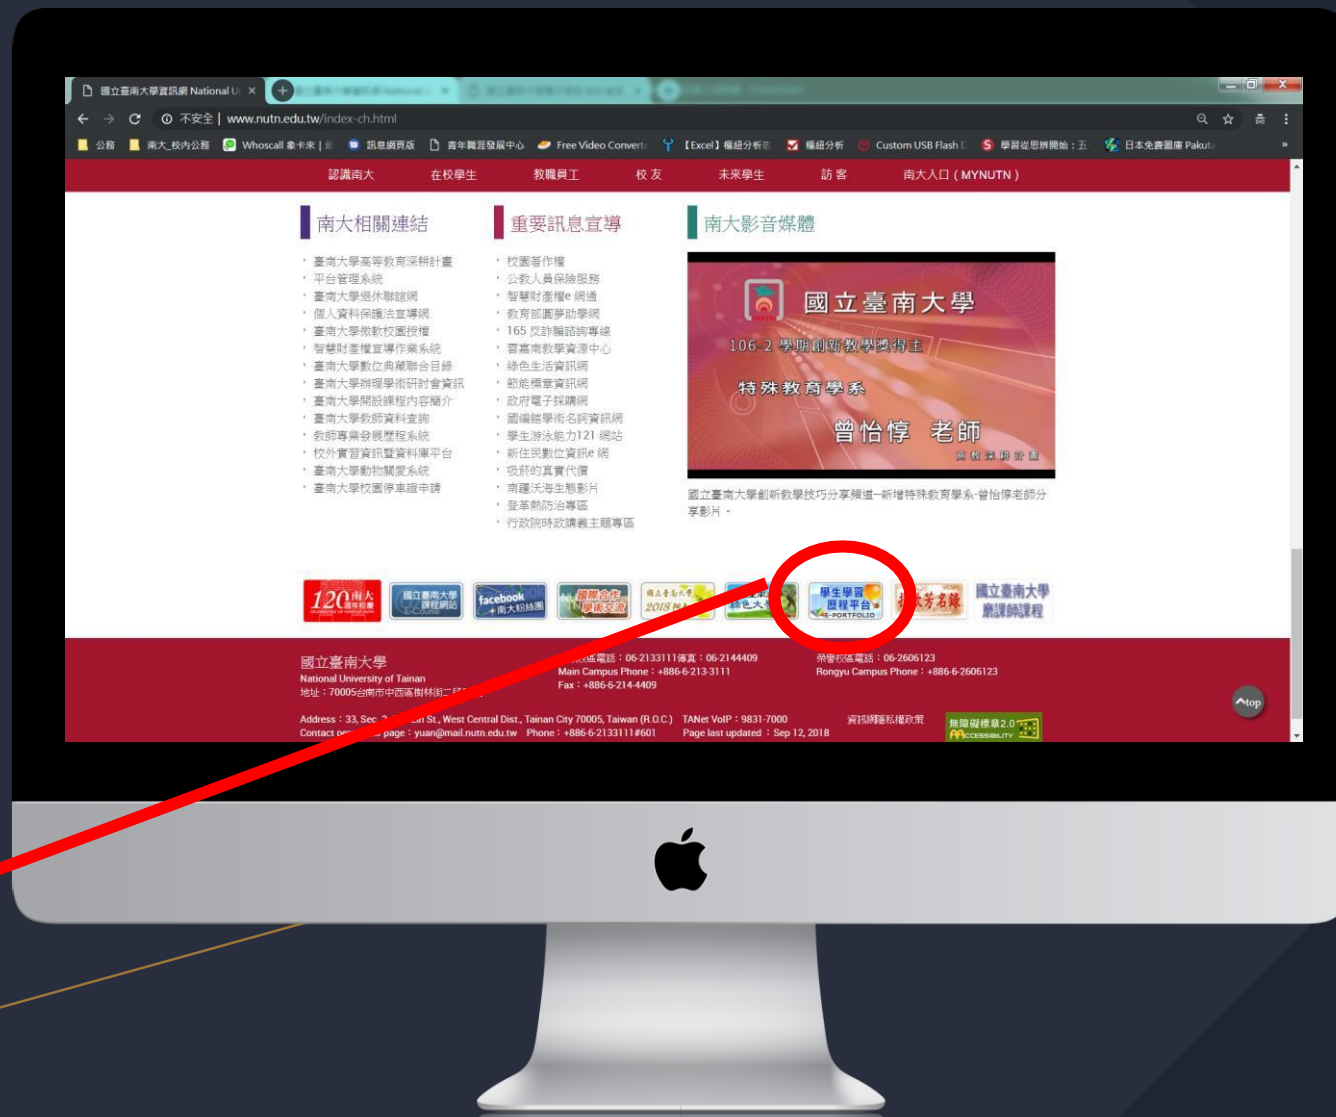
國立臺南大學資訊網 National U ×

① 不安全 | www.nutn.edu.tw/index-ch.html

公務 南大_校內公務 Whoscall 秦卡來 | 訊息網頁版 青年職涯發展中心 Free Video Converte 【Excel】樞紐分析 樞紐分析 Custom USB Flash 學習從思辨開始：五 日本免費圖庫 Pakut

認識南大 在校學生 教職員工 校友 未來學生 訪客 南大入口（MYNUTN）

南大相關連結

臺南大學高等教育深耕計畫
平台管理系統
臺南大學退休聯誼網
個人資料保護法宣導網
臺南大學微軟校園授權
智慧財產權宣導作業系統
臺南大學數位典藏聯合目錄
臺南大學辦理學術研討會資訊
臺南大學開設課程內容簡介
臺南大學教師資料查詢
教師專業發展歷程系統
校外實習資訊暨資料庫平台
臺南大學動物關愛系統
臺南大學校園停車證申請

重要訊息宣導

校園著作權
公教人員保險服務
智慧財產權e 網通
教育部圓夢助學網
165 反詐騙諮詢專線
雲嘉南教學資源中心
綠色生活資訊網
節能標章資訊網
政府電子採購網
國編館學術名詞資訊網
學生游泳能力121 網站
新住民數位資訊e 網
吸菸的真實代價
南疆沃海生態影片
登革熱防治專區
行政院時政議題專區

南大影音媒體

國立臺南大學
106-2 學期創新教學獎得主
特殊教育學系
曾怡惇 老師
高教深耕計畫

國立臺南大學創新教學技巧分享頻道-新增特殊教育學系-曾怡惇老師分享影片。

120 南大 國立臺南大學課程網站 facebook 南大粉絲團 國際合作學術交流 國立臺南大學 2018 綠色大 學生學習歷程平台 E-PORTFOLIO 芳名錄 國立臺南大學磨課師課程

國立臺南大學
National University of Tainan
地址：70005台南市中西區樹林街二段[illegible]
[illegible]電話：06-2133111傳真：06-2144409
Main Campus Phone：+886-6-213-3111
Fax：+886-6-214-4409
榮譽校區電話：06-2606123
Rongyu Campus Phone：+886-6-2606123

Address：33, Sec. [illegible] St., West Central Dist., Tainan City 70005, Taiwan (R.O.C.) TANet VoIP：9831-7000 資訊網路私權政策
Contact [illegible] page：yuan@mail.nutn.edu.tw Phone：+886-6-2133111#601 Page last updated：Sep 12, 2018
無障礙標章2.0 ACCESSIBILITY

top